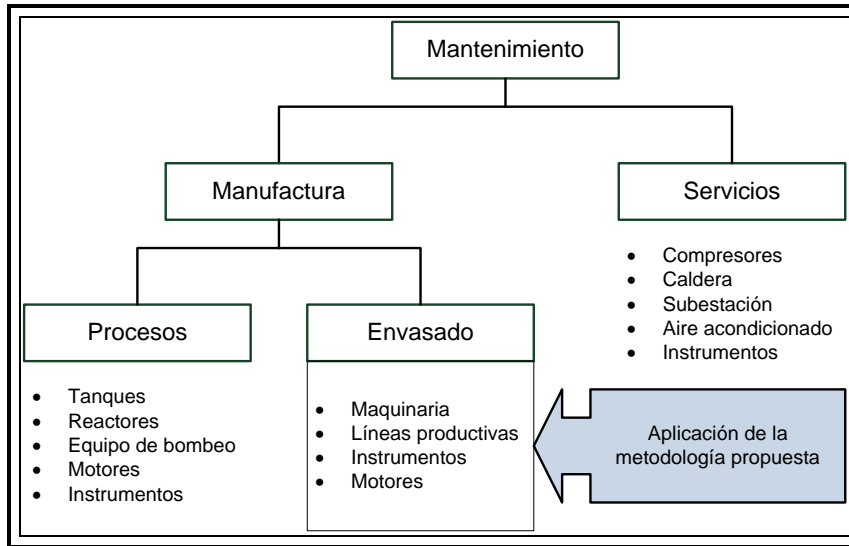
Mantenimiento

Manufactura

Servicios

- Compresores
- Caldera
- Subestación
- Aire acondicionado
- Instrumentos

Procesos

- Tanques
- Reactores
- Equipo de bombeo
- Motores
- Instrumentos

Envasado

- Maquinaria
- Líneas productivas
- Instrumentos
- Motores

Aplicación de la metodología propuesta